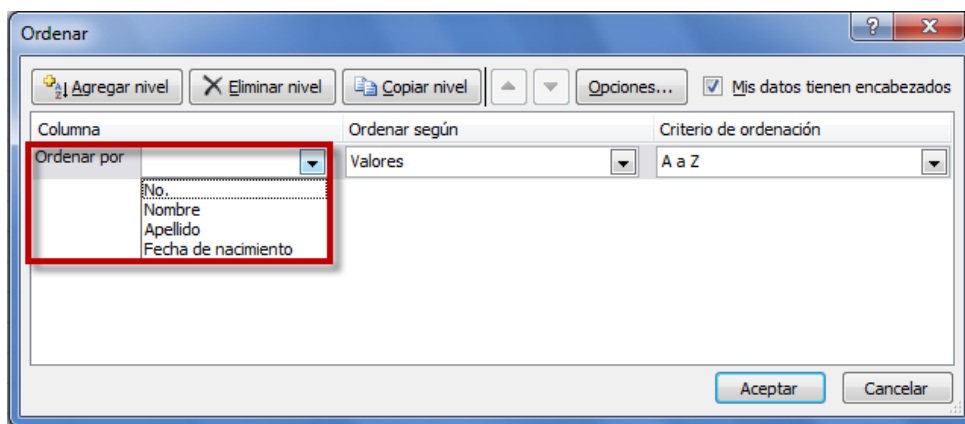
Ordenar

?

X

Agregar nivel

Eliminar nivel

Copiar nivel

Opciones...

Mis datos tienen encabezados

| Columna | Ordenar según | Criterio de ordenación |
|---|---|---|
| Ordenar por | Valores | A a Z |

No.
Nombre
Apellido
Fecha de nacimiento

Aceptar

Cancelar